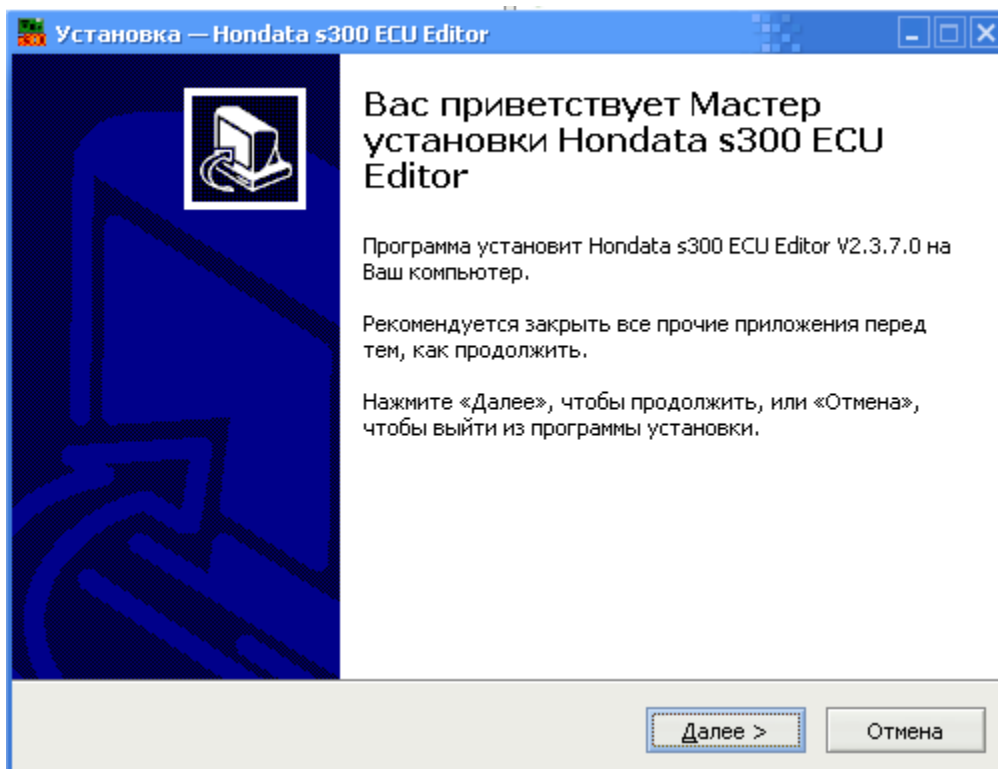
Установка — Hondata s300 ECU Editor

Вас приветствует Мастер установки Hondata s300 ECU Editor

Программа установит Hondata s300 ECU Editor V2.3.7.0 на Ваш компьютер.

Рекомендуется закрыть все прочие приложения перед тем, как продолжить.

Нажмите «Далее», чтобы продолжить, или «Отмена», чтобы выйти из программы установки.

Далее >

Отмена